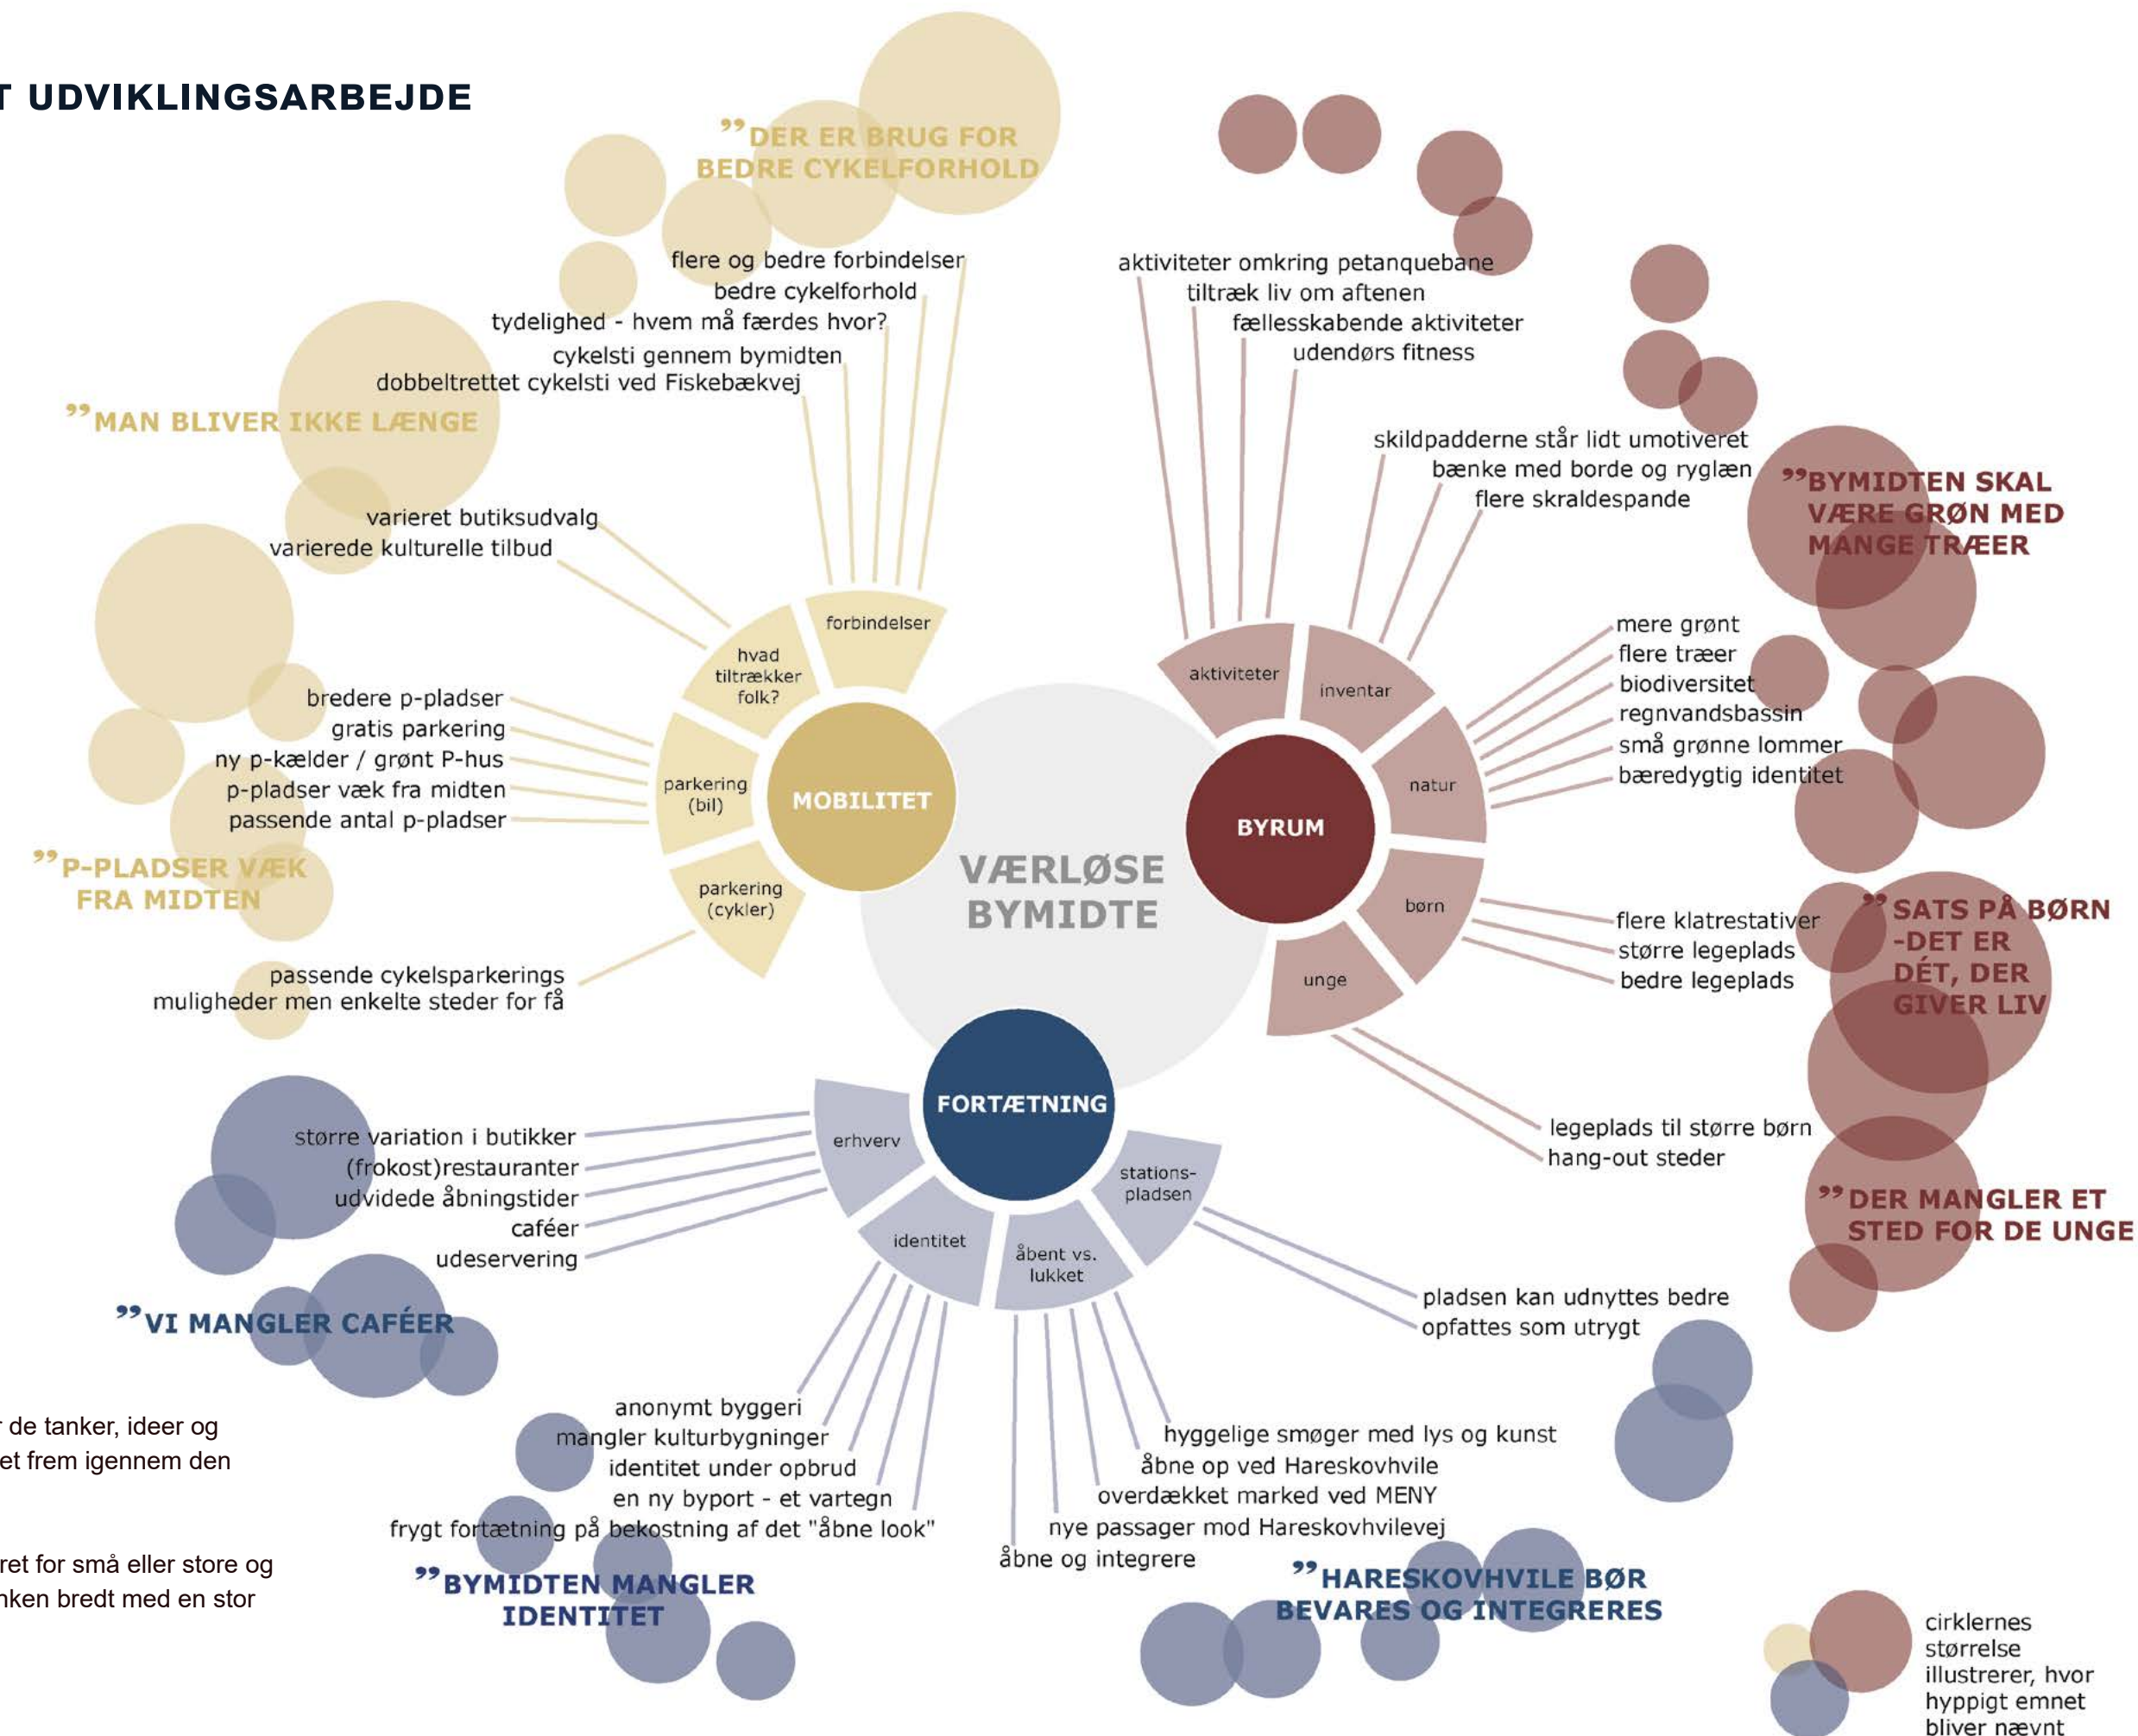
T UDVIKLINGSARBEJDE

"DER ER BRUG FOR BEDRE CYKELFORHOLD

flere og bedre forbindelser
bedre cykelforhold
tydelighed - hvem må færdes hvor?
cykelsti gennem bymidten
dobbeltrettet cykelsti ved Fiskebækvej

"MAN BLIVER IKKE LÆNGE

varieret butiksudvalg
varierede kulturelle tilbud

bredere p-pladser
gratis parkering
ny p-kælder / grønt P-hus
p-pladser væk fra midten
passende antal p-pladser

"P-PLADSER VÆK FRA MIDTEN

passende cykelsparkerings muligheder men enkelte steder for få

forbindelser
hvad tiltrækker folk?
parkering (bil)
parkering (cykler)
MOBILITET

VÆRLØSE BYMIDTE

aktiviteter omkring petanquebane
tiltræk liv om aftenen
fællesskabende aktiviteter
udendørs fitness

skildpadderne står lidt umotiveret
bænke med borde og ryglæn
flere skraldespande

"BYMIDTEN SKAL VÆRE GRØN MED MANGE TRÆER

aktiviteter
inventar
natur
børn
unge
BYRUM

mere grønt
flere træer
biodiversitet
regnvandsbassin
små grønne lommer
bæredygtig identitet

flere klatrestativer
større legeplads
bedre legeplads

"SATS PÅ BØRN -DET ER DÉT, DER GIVER LIV

legeplads til større børn
hang-out steder

"DER MANGLER ET STED FOR DE UNGE

FORTÆTNING
erhverv
identitet
åbent vs. lukket
stations-pladsen

større variation i butikker
(frokost)restauranter
udvidede åbningstider
caféer
udeservering

"VI MANGLER CAFÉER

pladsen kan udnyttes bedre
opfattes som utrygt

anonymt byggeri
mangler kulturbygninger
identitet under opbrud
en ny byport - et vartegn
frygt fortætning på bekostning af det "åbne look"

"BYMIDTEN MANGLER IDENTITET

hyggelige smøger med lys og kunst
åbne op ved Hareskovhvile
overdækket marked ved MENY
nye passager mod Hareskovhvilevej
åbne og integrere

"HARESKOVHVILE BØR BEVARES OG INTEGRERES

r de tanker, ideer og
et frem igennem den

ret for små eller store og
nken bredt med en stor

cirklernes størrelse illustrerer, hvor hyppigt emnet bliver nævnt